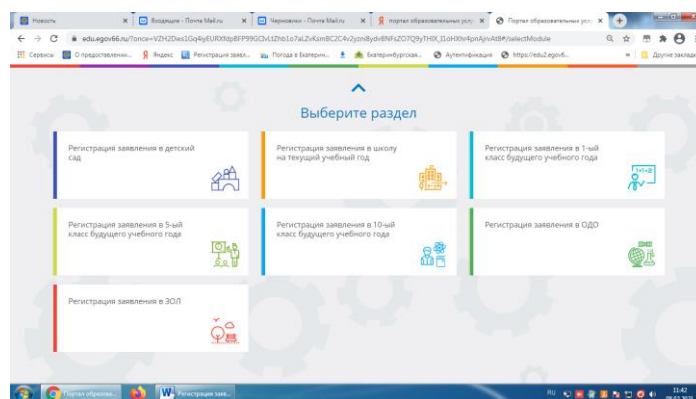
Новость | Входящие - Почта Mail.ru | Черновики - Почта Mail.ru | портал образовательных услуг | Портал образовательных услуг

edu.egov66.ru/?once=VZH2Dws1Gq4yEURXfdpBFP99GCIvLtZhb1o7aLZvKsmBC2C4v2yzn8ydvBNFsZO7Q9yTHlX_I1oHXhr4pnAjnAt8#/selectModule

Сервисы | О предоставлении... | Яндекс | Регистрация заявл... | Погода в Екатерин... | Екатеринбургская... | Аутентификация | https://edu2.egov6... | Другие закладки

Выберите раздел

Регистрация заявления в детский сад

Регистрация заявления в школу на текущий учебный год

Регистрация заявления в 1-ый класс будущего учебного года

Регистрация заявления в 5-ый класс будущего учебного года

Регистрация заявления в 10-ый класс будущего учебного года

Регистрация заявления в ОДО

Регистрация заявления в ЗОЛ

Портал образова... | Регистрация заяв...

RU 11:42